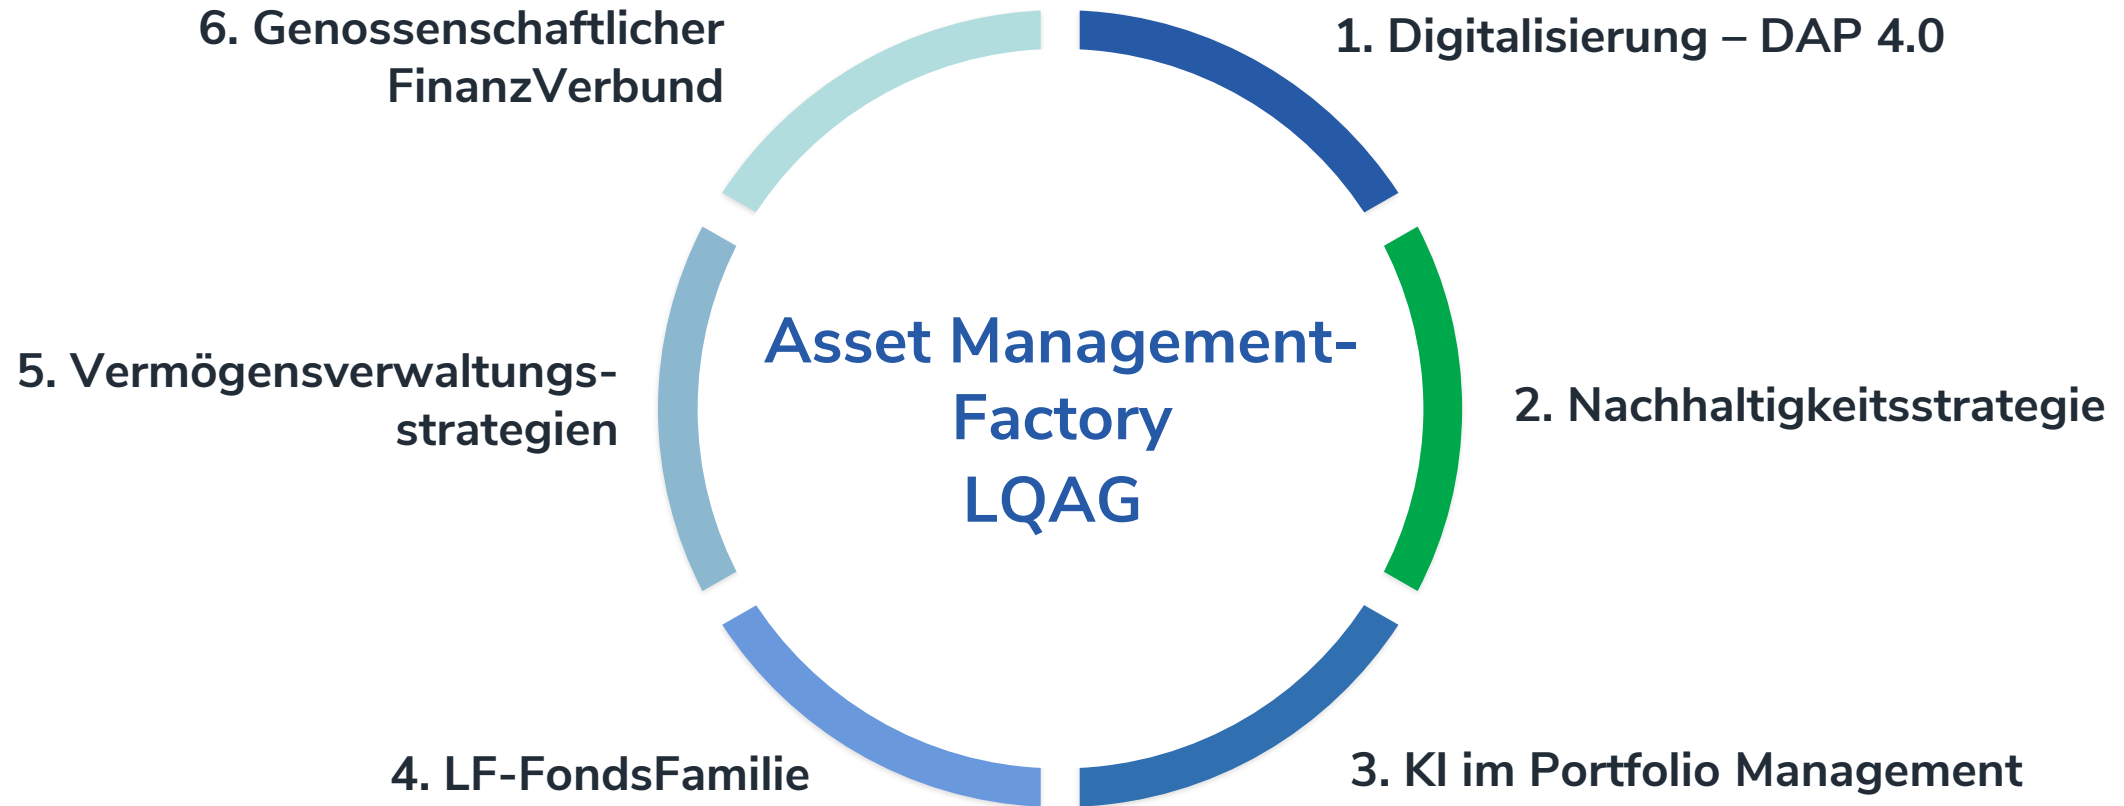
6. Genossenschaftlicher FinanzVerbund

1. Digitalisierung – DAP 4.0

Asset Management-Factory LQAG

5. Vermögensverwaltungsstrategien

2. Nachhaltigkeitsstrategie

4. LF-FondsFamilie

3. KI im Portfolio Management